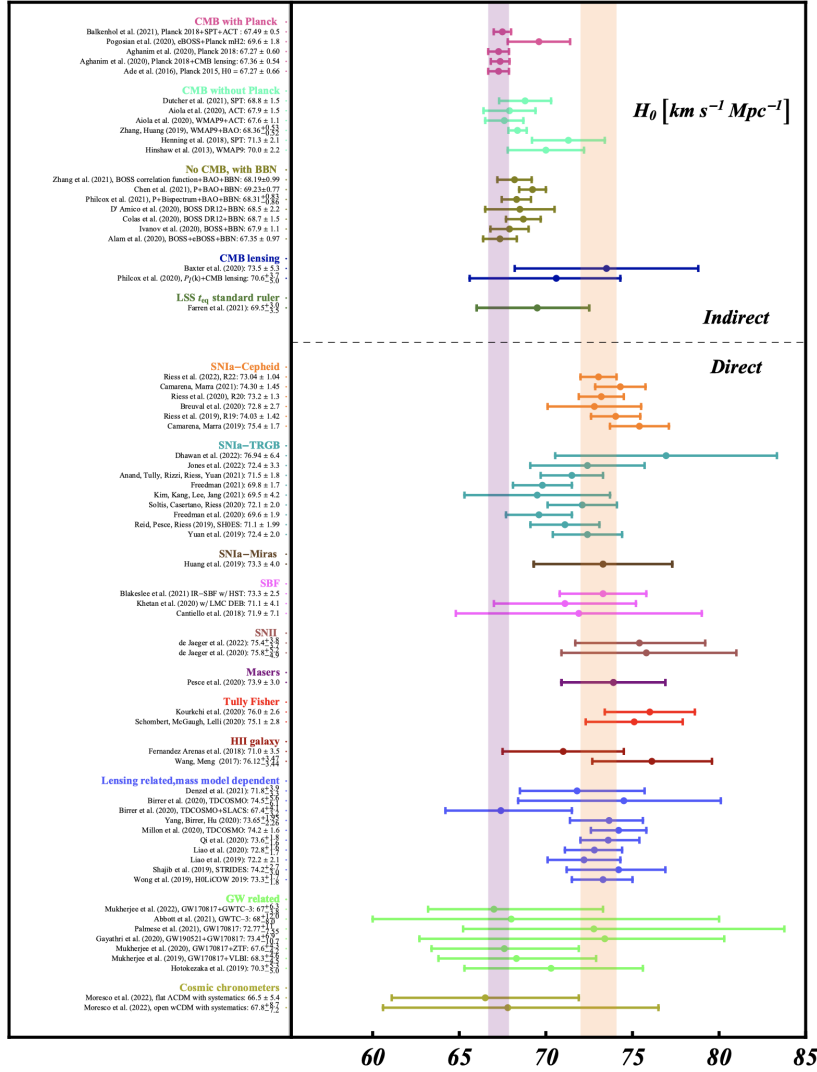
CMB with Planck
Balkenhol et al. (2021), Planck 2018+SPT+ACT : 67.49 ± 0.5
Pogosian et al. (2020), eBOSS+Planck mH2: 69.6 ± 1.8
Aghanim et al. (2020), Planck 2018: 67.27 ± 0.60
Aghanim et al. (2020), Planck 2018+CMB lensing: 67.36 ± 0.54
Ade et al. (2016), Planck 2015, H0 = 67.27 ± 0.66

CMB without Planck
Dutcher et al. (2021), SPT: 68.8 ± 1.5
Aiola et al. (2020), ACT: 67.9 ± 1.5
Aiola et al. (2020), WMAP9+ACT: 67.6 ± 1.1
Zhang, Huang (2019), WMAP9+BAO: $68.36^{+0.53}_{-0.52}$
Henning et al. (2018), SPT: 71.3 ± 2.1
Hinshaw et al. (2013), WMAP9: 70.0 ± 2.2

No CMB, with BBN
Zhang et al. (2021), BOSS correlation function+BAO+BBN: 68.19±0.99
Chen et al. (2021), P+BAO+BBN: 69.23±0.77
Philcox et al. (2021), P+Bispectrum+BAO+BBN: $68.31^{+0.83}_{-0.86}$
D' Amico et al. (2020), BOSS DR12+BBN: 68.5 ± 2.2
Colas et al. (2020), BOSS DR12+BBN: 68.7 ± 1.5
Ivanov et al. (2020), BOSS+BBN: 67.9 ± 1.1
Alam et al. (2020), BOSS+eBOSS+BBN: 67.35 ± 0.97

CMB lensing
Baxter et al. (2020): 73.5 ± 5.3
Philcox et al. (2020), $P_\ell$(k)+CMB lensing: $70.6^{+3.7}_{-5.0}$

LSS $t_{eq}$ standard ruler
Farren et al. (2021): $69.5^{+3.0}_{-3.5}$

$H_0$ [$km\ s^{-1}\ Mpc^{-1}$]

Indirect

Direct

SNIa−Cepheid
Riess et al. (2022), R22: 73.04 ± 1.04
Camarena, Marra (2021): 74.30 ± 1.45
Riess et al. (2020), R20: 73.2 ± 1.3
Breuval et al. (2020): 72.8 ± 2.7
Riess et al. (2019), R19: 74.03 ± 1.42
Camarena, Marra (2019): 75.4 ± 1.7

SNIa−TRGB
Dhawan et al. (2022): 76.94 ± 6.4
Jones et al. (2022): 72.4 ± 3.3
Anand, Tully, Rizzi, Riess, Yuan (2021): 71.5 ± 1.8
Freedman (2021): 69.8 ± 1.7
Kim, Kang, Lee, Jang (2021): 69.5 ± 4.2
Soltis, Casertano, Riess (2020): 72.1 ± 2.0
Freedman et al. (2020): 69.6 ± 1.9
Reid, Pesce, Riess (2019), SH0ES: 71.1 ± 1.99
Yuan et al. (2019): 72.4 ± 2.0

SNIa−Miras
Huang et al. (2019): 73.3 ± 4.0

SBF
Blakeslee et al. (2021) IR−SBF w/ HST: 73.3 ± 2.5
Khetan et al. (2020) w/ LMC DEB: 71.1 ± 4.1
Cantiello et al. (2018): 71.9 ± 7.1

SNII
de Jaeger et al. (2022): $75.4^{+3.8}_{-3.7}$
de Jaeger et al. (2020): $75.8^{+5.2}_{-4.9}$

Masers
Pesce et al. (2020): 73.9 ± 3.0

Tully Fisher
Kourkchi et al. (2020): 76.0 ± 2.6
Schombert, McGaugh, Lelli (2020): 75.1 ± 2.8

HII galaxy
Fernandez Arenas et al. (2018): 71.0 ± 3.5
Wang, Meng (2017): $76.12^{+3.47}_{-3.44}$

Lensing related,mass model dependent
Denzel et al. (2021): $71.8^{+3.9}_{-3.3}$
Birrer et al. (2020), TDCOSMO: $74.5^{+5.6}_{-6.1}$
Birrer et al. (2020), TDCOSMO+SLACS: $67.4^{+4.1}_{-3.2}$
Yang, Birrer, Hu (2020): $73.65^{+1.95}_{-2.26}$
Millon et al. (2020), TDCOSMO: 74.2 ± 1.6
Qi et al. (2020): $73.6^{+1.8}_{-1.6}$
Liao et al. (2020): $72.8^{+1.6}_{-1.7}$
Liao et al. (2019): 72.2 ± 2.1
Shajib et al. (2019), STRIDES: $74.2^{+2.7}_{-3.0}$
Wong et al. (2019), H0LiCOW 2019: $73.3^{+1.7}_{-1.8}$

GW related
Mukherjee et al. (2022), GW170817+GWTC−3: $67^{+6.3}_{-3.8}$
Abbott et al. (2021), GWTC−3: $68^{+12.0}_{-8.0}$
Palmese et al. (2021), GW170817: $72.77^{+11.0}_{-7.55}$
Gayathri et al. (2020), GW190521+GW170817: $73.4^{+6.9}_{-10.7}$
Mukherjee et al. (2020), GW170817+ZTF: $67.6^{+4.3}_{-4.2}$
Mukherjee et al. (2019), GW170817+VLBI: $68.3^{+4.6}_{-4.5}$
Hotokezaka et al. (2019): $70.3^{+5.3}_{-5.0}$

Cosmic chronometers
Moresco et al. (2022), flat ΛCDM with systematics: 66.5 ± 5.4
Moresco et al. (2022), open wCDM with systematics: $67.8^{+8.7}_{-7.2}$

60 65 70 75 80 85